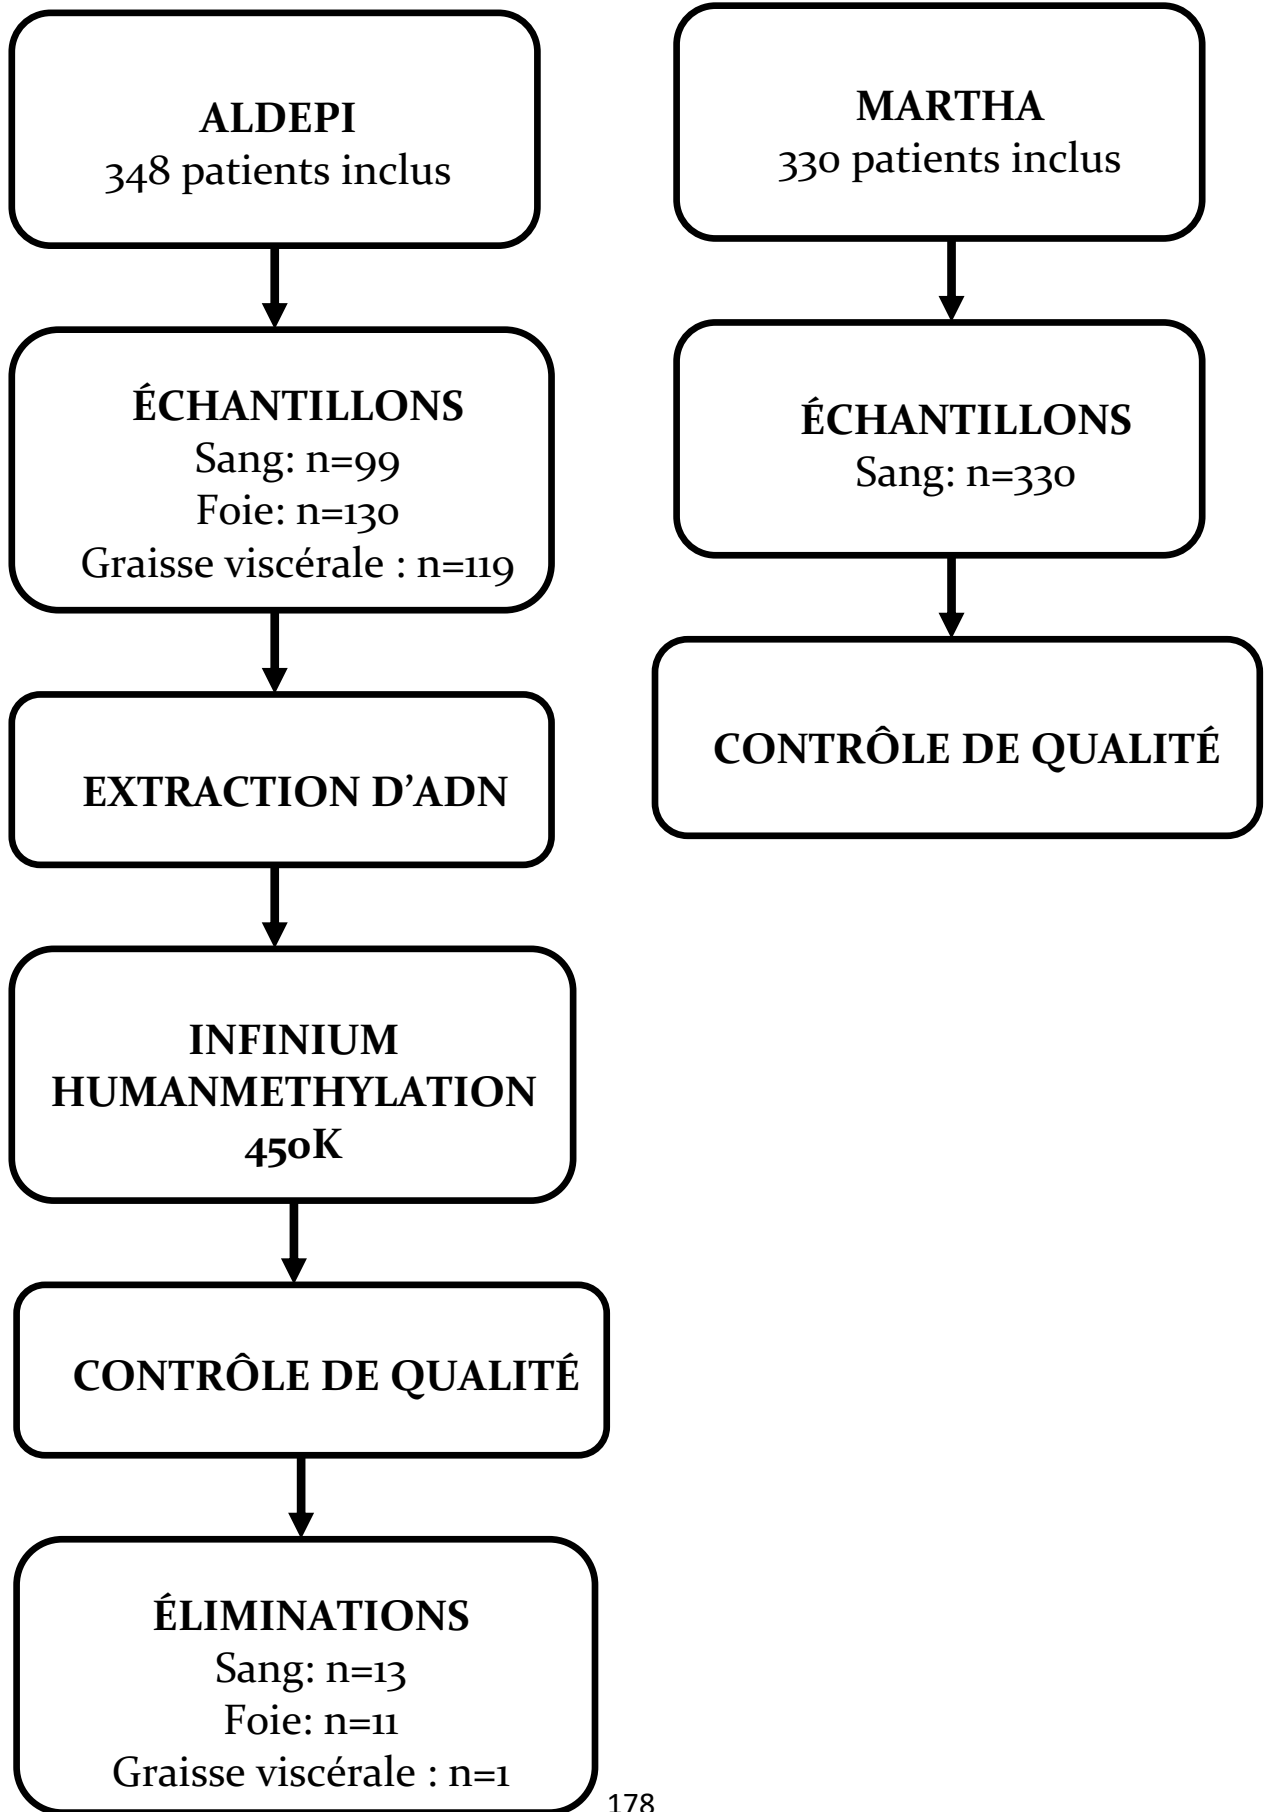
ALDEPI
348 patients inclus

ÉCHANTILLONS
Sang: n=99
Foie: n=130
Graisse viscérale : n=119

EXTRACTION D'ADN

INFINIUM HUMANMETHYLATION 450K

CONTRÔLE DE QUALITÉ

ÉLIMINATIONS
Sang: n=13
Foie: n=11
Graisse viscérale : n=1

MARTHA
330 patients inclus

ÉCHANTILLONS
Sang: n=330

CONTRÔLE DE QUALITÉ

178